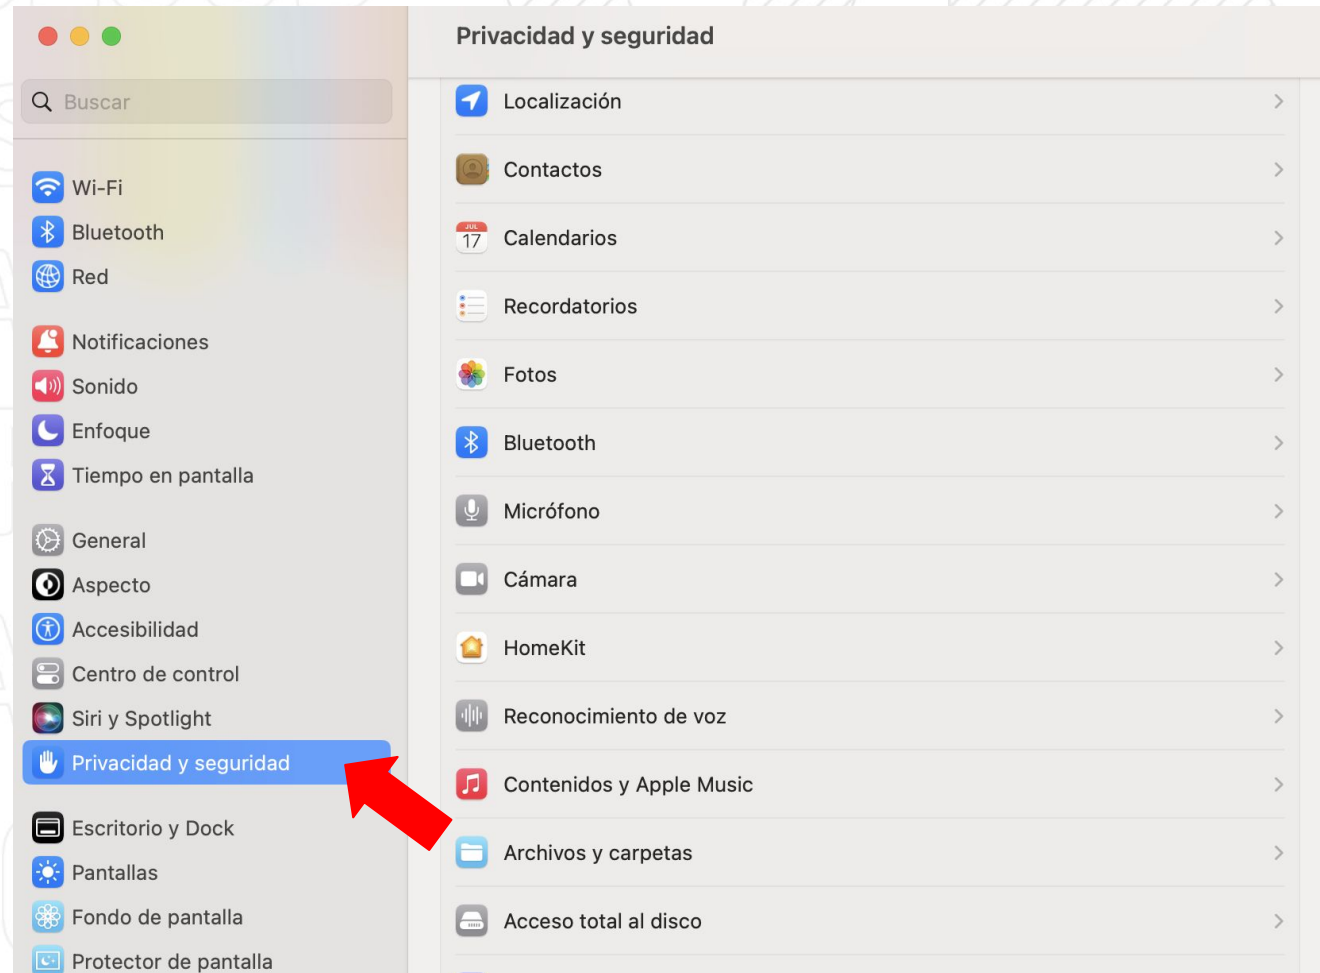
Buscar

Wi-Fi
Bluetooth
Red

Notificaciones
Sonido
Enfoque
Tiempo en pantalla

General
Aspecto
Accesibilidad
Centro de control
Siri y Spotlight
Privacidad y seguridad

Escritorio y Dock
Pantallas
Fondo de pantalla
Protector de pantalla

Privacidad y seguridad

Localización
Contactos
JUL 17
Calendarios
Recordatorios
Fotos
Bluetooth
Micrófono
Cámara
HomeKit
Reconocimiento de voz
Contenidos y Apple Music
Archivos y carpetas
Acceso total al disco